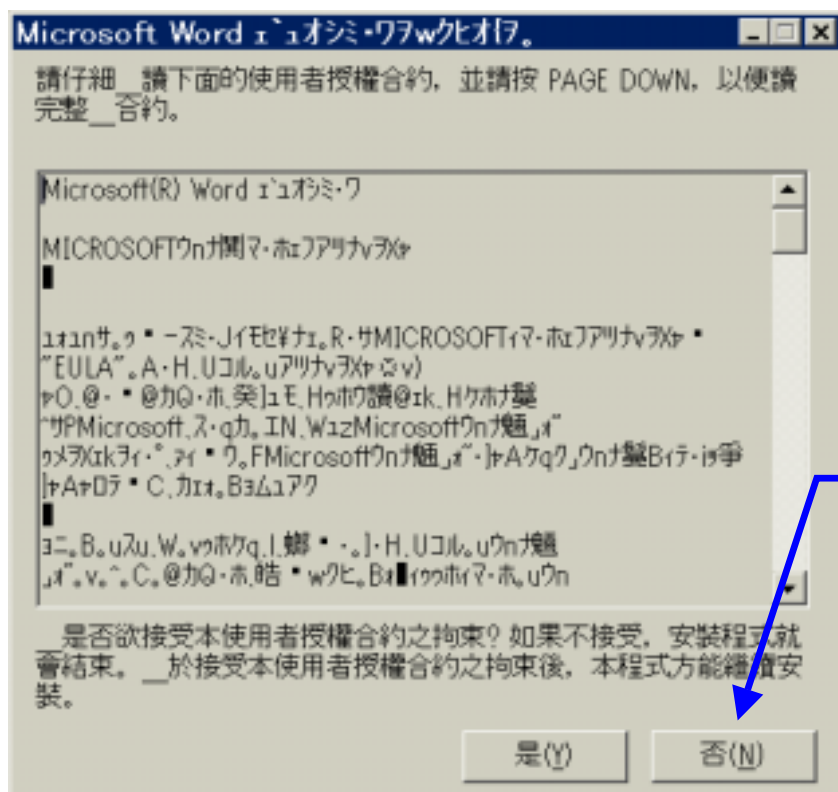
Microsoft Word ｪ`ｭｵｼﾐ･ﾜｦwｸﾋｵ{ｦ｡

請仔細_讀下面的使用者授權合約，並請按 PAGE DOWN，以便讀完整_合約。

Microsoft(R) Word ｪ`ｭｵｼﾐ･ﾜ

MICROSOFTｳﾌﾅ鬮ﾏ･ﾎｪﾌｱﾂｯﾃｫｺｬ
▌

ｭｱｭnｻ｡ｩ" ｰｸﾐ･Jｲﾓｾ¥ﾅｪ｡R･ｻMICROSOFTｨﾏ･ﾎｪﾌｱﾂｯﾃｫｺｬ "
"EULA"｡A･H､Uｺﾙ｡uｱﾂｯﾃｫｺｬ☆v)
ｬO､@･" @ｶQ･ﾎ､癸]ｭﾓ､Hｩﾎｳ讀@ｪk､Hｹﾎｳﾌ鬘
^ｻPMicrosoft､ｽ･qｶ｡IN､WｭzMicrosoftｳﾌﾅ鬮｣ｫ"
ｩﾒｦXｪkｦｨ･°､ｧｨ"ｸ｡FMicrosoftｳﾌﾅ鬮｣ｫ"･]ｬAｸｸq｣ｳﾌﾅ鬘Bｨﾃ･ｨ爭
|ｬAｬﾛｯ" C｡ｶｪｫ｡Bｮﾃﾑｭｱｸ
▌

ｮﾆ｡B｡uｽu､W｡vｩﾎｸq､|､螂" ･｡]･H､Uｺﾙ｡uｳﾌﾅ鬮
｣ｫ"｡v｡^｡C｡@ｶQ･ﾎ､皓 "wｸﾋ｡Bｫ▌ｨｩﾎｲﾏ･ﾎ｡uｳﾌ

_是否欲接受本使用者授權合約之拘束? 如果不接受，安裝程式就會結束。_於接受本使用者授權合約之拘束後，本程式方能繼續安裝。

是(Y)

否(N)